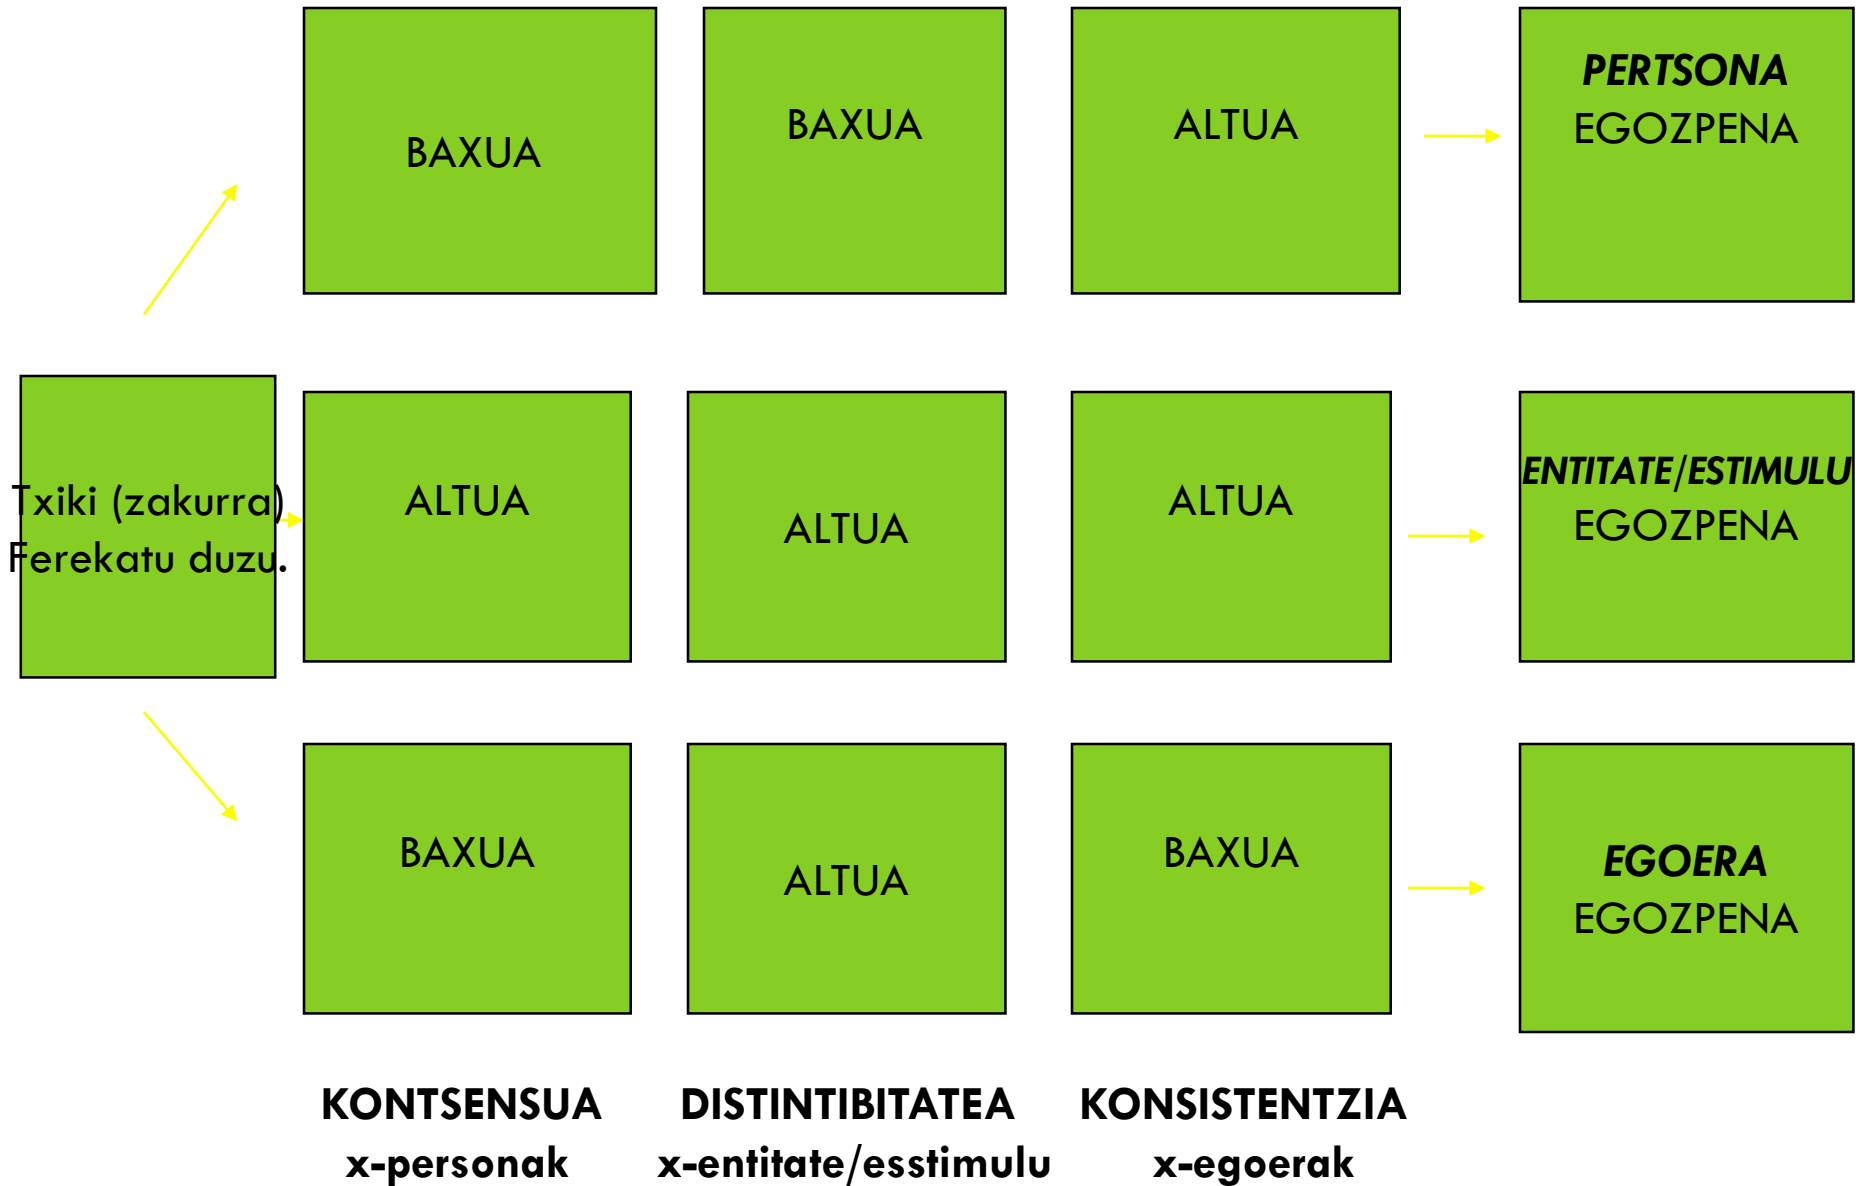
BAXUA

BAXUA

ALTUA

***PERTSONA*** EGOZPENA

Txiki (zakurra) Ferekatu duzu.

ALTUA

ALTUA

ALTUA

***ENTITATE/ESTIMULU*** EGOZPENA

BAXUA

ALTUA

BAXUA

***EGOERA*** EGOZPENA

**KONTSENSUA x-personak**

**DISTINTIBITATEA x-entitate/esstimulu**

**KONSISTENTZIA x-egoerak**